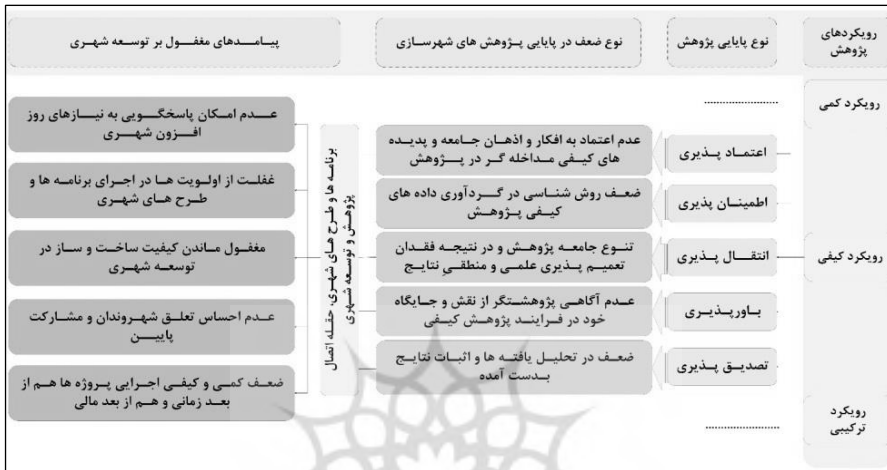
رویکردهای پژوهش

نوع پایایی پژوهش

نوع ضعف در پایایی پژوهش های شهرسازی

پیامدهای مغفول بر توسعه شهری

رویکرد کمی

.........

رویکرد کیفی

اعتماد پذیری

عدم اعتماد به افکار و اذهان جامعه و پدیده های کیفی مداخله گر در پژوهش

اطمینان پذیری

ضعف روش شناسی در گردآوری داده های کیفی پژوهش

انتقال پذیری

تنوع جامعه پژوهش و در نتیجه فقدان تعمیم پذیری علمی و منطقی نتایج

باورپذیری

عدم آگاهی پژوهشگر از نقش و جایگاه خود در فرایند پژوهش کیفی

تصدیق پذیری

ضعف در تحلیل یافته ها و اثبات نتایج بدست آمده

رویکرد ترکیبی

.........

برنامه ها و طرح های شهری: حلقه اتصال پژوهش و توسعه شهری

عدم امکان پاسخگویی به نیازهای روز افزون شهری

غفلت از اولویت ها در اجرای برنامه ها و طرح های شهری

مغفول ماندن کیفیت ساخت و ساز در توسعه شهری

عدم احساس تعلق شهروندان و مشارکت پایین

ضعف کمی و کیفی اجرایی پروژه ها هم از بعد زمانی و هم از بعد مالی